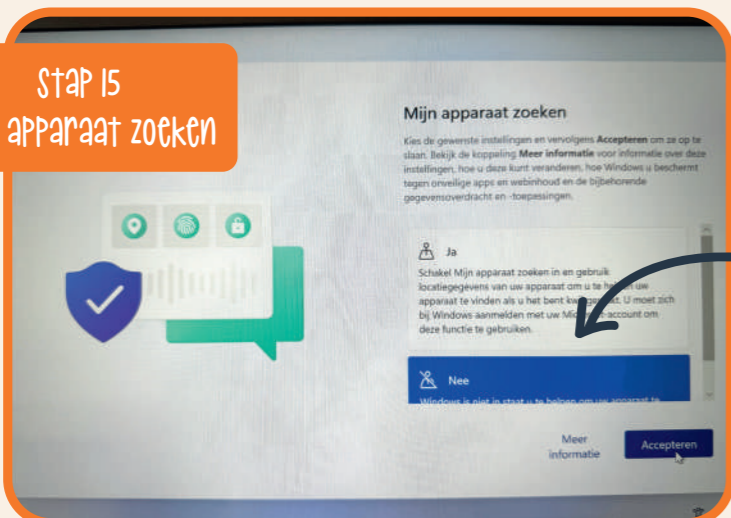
stap 15
apparaat zoeken

Mijn apparaat zoeken

Kies de gewenste instellingen en vervolgens **Accepteren** om ze op te slaan. Bekijk de koppeling **Meer informatie** voor informatie over deze instellingen, hoe u deze kunt veranderen, hoe Windows u beschermt tegen onveilige apps en webinhoud en de bijbehorende gegevensoverdracht en -toepassingen.

Ja

Schakel Mijn apparaat zoeken in en gebruik locatiegegevens van uw apparaat om u te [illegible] uw apparaat te vinden als u het bent kw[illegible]. U moet zich bij Windows aanmelden met uw Mi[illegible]-account om deze functie te gebruiken.

Nee

Windows is niet in staat u te helpen om uw apparaat te

Meer informatie

Accepteren